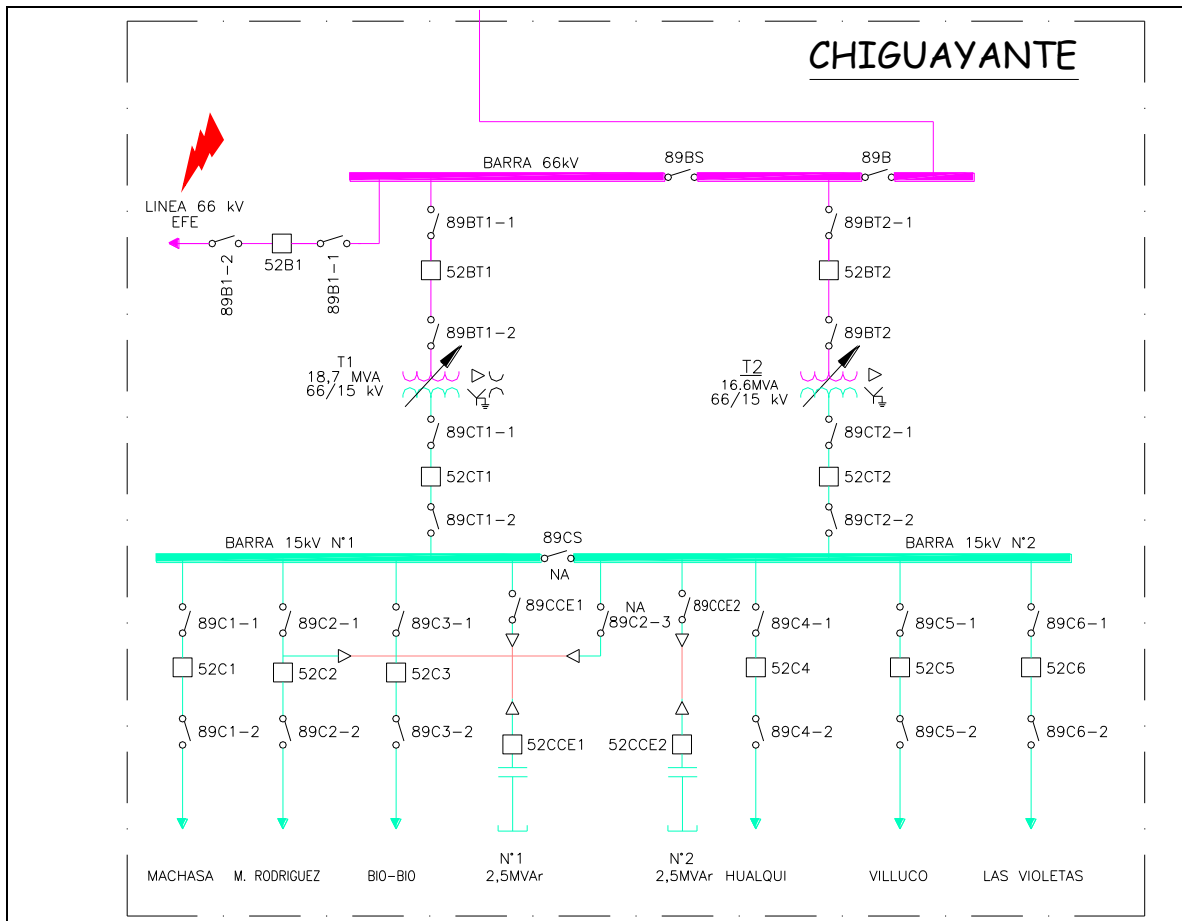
CHIGUAYANTE

BARRA 66kV

89BS

89B

LINEA 66 kV
EFE

89B1-2

52B1

89B1-1

89BT1-1

52BT1

89BT1-2

T1
18,7 MVA
66/15 kV

89CT1-1

52CT1

89CT1-2

89BT2-1

52BT2

89BT2

T2
16.6MVA
66/15 kV

89CT2-1

52CT2

89CT2-2

BARRA 15kV N°1

89CS
NA

BARRA 15kV N°2

89C1-1

52C1

89C1-2

89C2-1

52C2

89C2-2

89C3-1

52C3

89C3-2

89CCE1

52CCE1

NA
89C2-3

89CCE2

52CCE2

89C4-1

52C4

89C4-2

89C5-1

52C5

89C5-2

89C6-1

52C6

89C6-2

MACHASA

M. RODRIGUEZ

BIO-BIO

N°1
2,5MVAr

N°2
2,5MVAr

HUALQUI

VILLUCO

LAS VIOLETAS